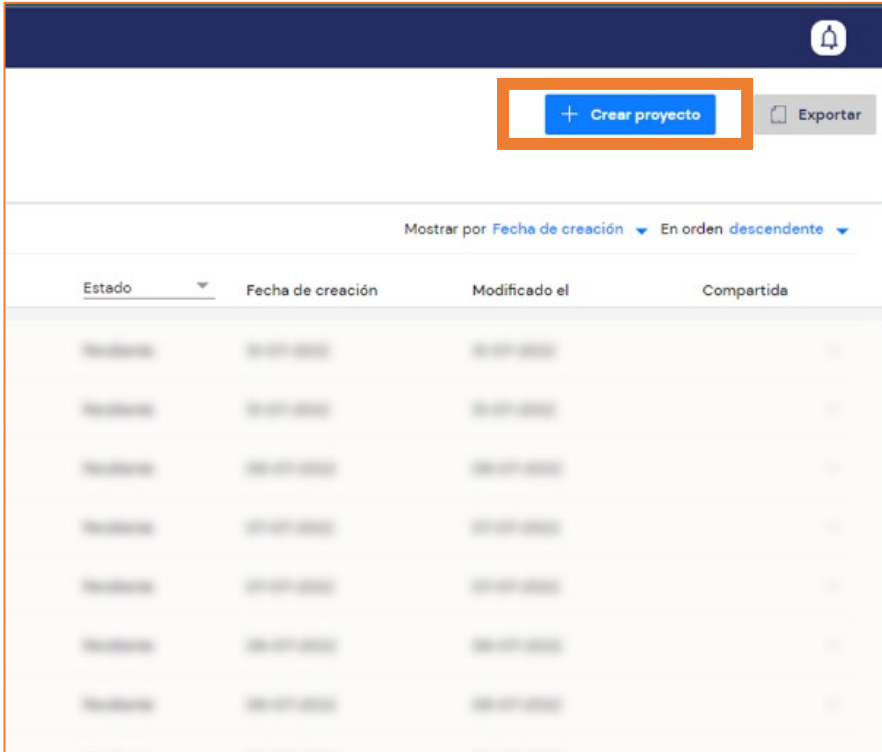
+ Crear proyecto

Exportar

Mostrar por Fecha de creación En orden descendente

| Estado | Fecha de creación | Modificado el | Compartida |
|---|---|---|---|
| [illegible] | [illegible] | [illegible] | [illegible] |
| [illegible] | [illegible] | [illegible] | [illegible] |
| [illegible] | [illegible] | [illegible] | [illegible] |
| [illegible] | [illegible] | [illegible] | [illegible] |
| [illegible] | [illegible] | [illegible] | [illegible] |
| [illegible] | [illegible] | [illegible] | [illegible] |
| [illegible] | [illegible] | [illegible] | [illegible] |